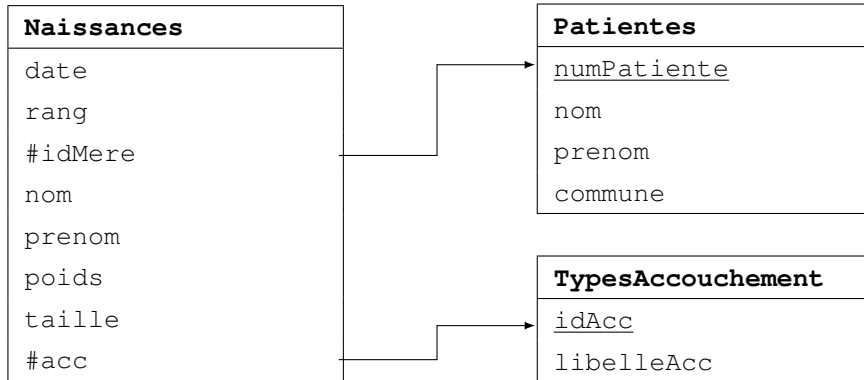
| Naissances |
|---|
| date |
| rang |
| #idMere |
| nom |
| prenom |
| poids |
| taille |
| #acc |

| Patientes |
|---|
| numPatiente |
| nom |
| prenom |
| commune |

| TypesAccouchement |
|---|
| idAcc |
| libelleAcc |